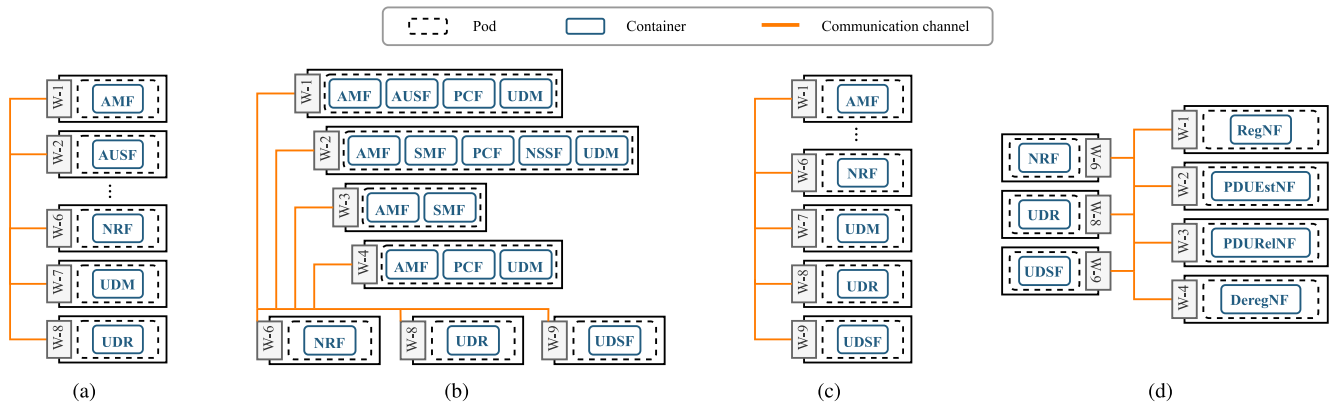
Pod
Container
Communication channel

W-1 AMF
W-2 AUSF
⋮
W-6 NRF
W-7 UDM
W-8 UDR
(a)

W-1 AMF AUSF PCF UDM
W-2 AMF SMF PCF NSSF UDM
W-3 AMF SMF
W-4 AMF PCF UDM
W-6 NRF
W-8 UDR
W-9 UDSF
(b)

W-1 AMF
⋮
W-6 NRF
W-7 UDM
W-8 UDR
W-9 UDSF
(c)

NRF W-6
UDR W-8
UDSF W-9
W-1 RegNF
W-2 PDUEstNF
W-3 PDURelNF
W-4 DeregNF
(d)